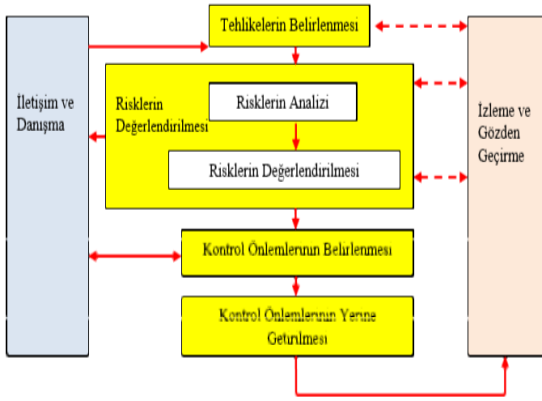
Tehlikelerin Belirlenmesi

İletişim ve Danışma

Risklerin Değerlendirilmesi

Risklerin Analizi

Risklerin Değerlendirilmesi

İzleme ve Gözden Geçirme

Kontrol Önlemlerının Belirlenmesi

Kontrol Önlemlerının Yerine Getirilmesi